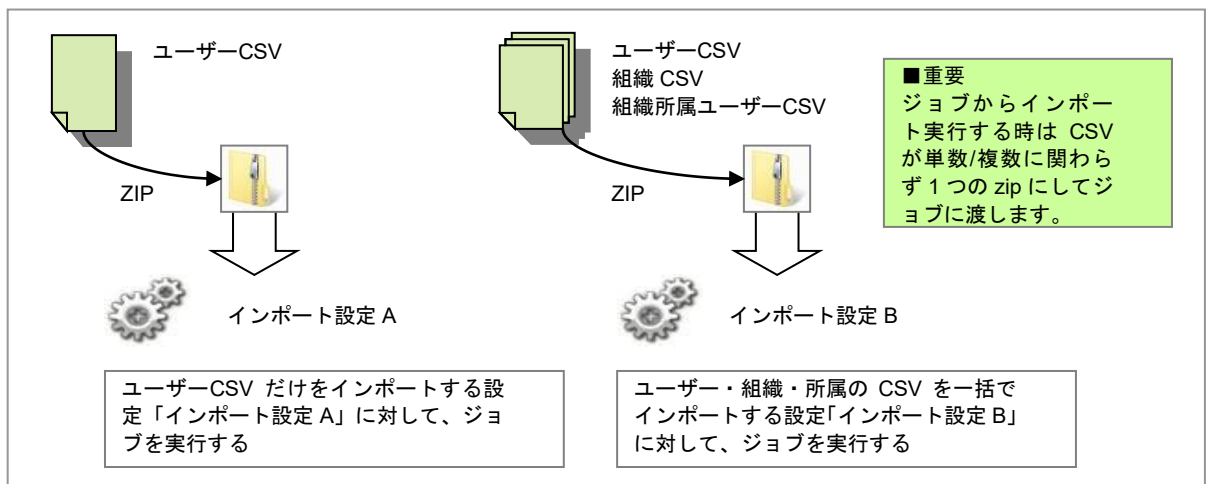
ユーザーCSV

ZIP

インポート設定 A

ユーザーCSV だけをインポートする設定「インポート設定 A」に対して、ジョブを実行する

ユーザーCSV
組織 CSV
組織所属ユーザーCSV

ZIP

インポート設定 B

ユーザー・組織・所属の CSV を一括でインポートする設定「インポート設定 B」に対して、ジョブを実行する

■重要
ジョブからインポート実行する時は CSV が単数/複数に関わらず 1 つの zip にしてジョブに渡します。